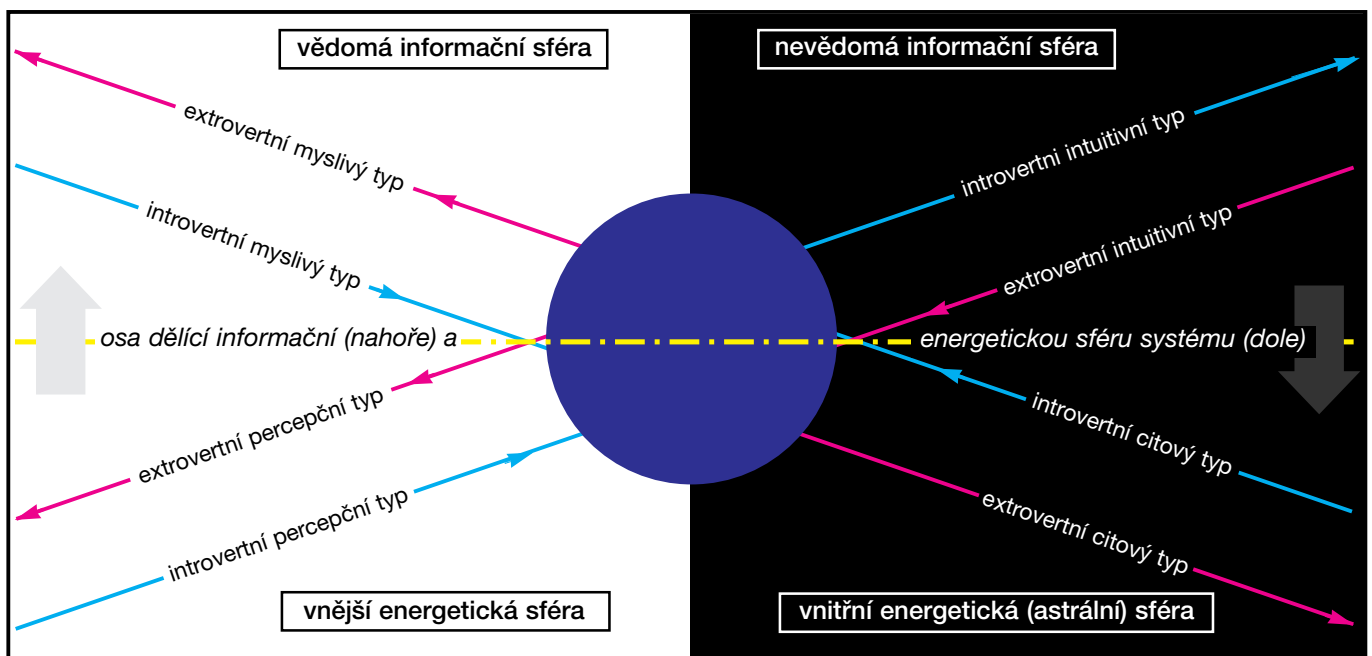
vědomá informační sféra

nevědomá informační sféra

extrovertní myslivý typ

introvertní myslivý typ

introvertni intuitivní typ

extrovertní intuitivní typ

osa dělící informační (nahoře) a

energetickou sféru systému (dole)

extrovertní percepční typ

introvertní percepční typ

introvertní citový typ

extrovertní citový typ

vnější energetická sféra

vnitřní energetická (astrální) sféra